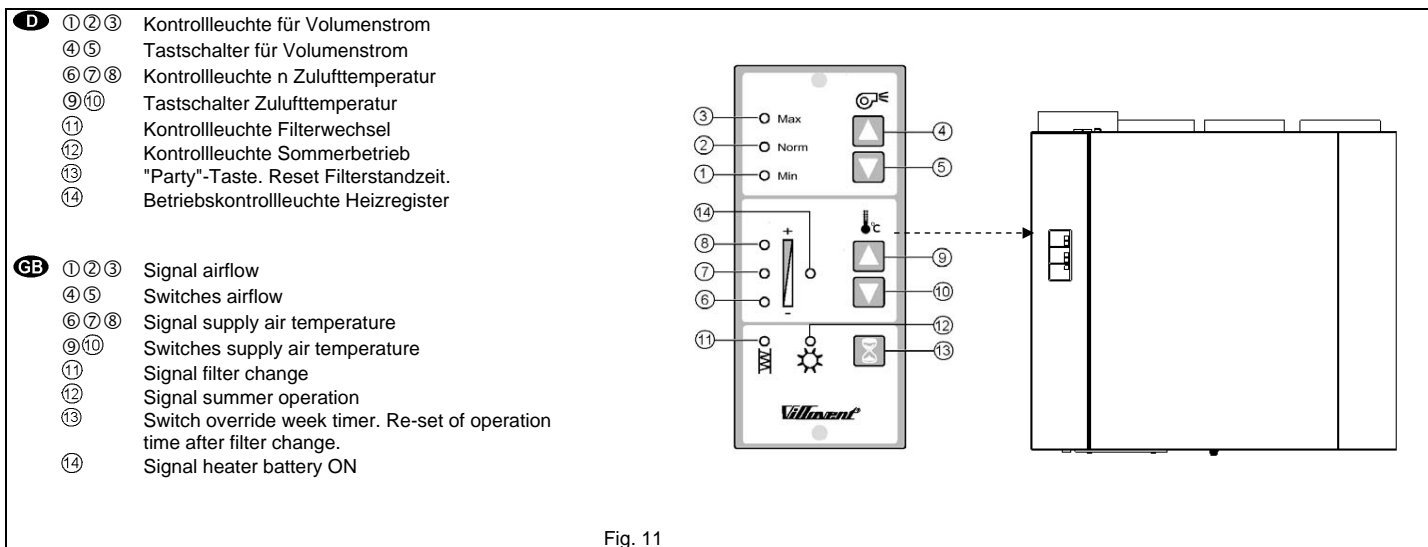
D ①②③ Kontrollleuchte für Volumenstrom
④⑤ Tastschalter für Volumenstrom
⑥⑦⑧ Kontrollleuchte n Zulufttemperatur
⑨⑩ Tastschalter Zulufttemperatur
⑪ Kontrollleuchte Filterwechsel
⑫ Kontrollleuchte Sommerbetrieb
⑬ "Party"-Taste. Reset Filterstandzeit.
⑭ Betriebskontrollleuchte Heizregister

GB ①②③ Signal airflow
④⑤ Switches airflow
⑥⑦⑧ Signal supply air temperature
⑨⑩ Switches supply air temperature
⑪ Signal filter change
⑫ Signal summer operation
⑬ Switch override week timer. Re-set of operation time after filter change.
⑭ Signal heater battery ON

③ Max
② Norm
① Min
④
⑤
⑭
+
-
°c
⑧
⑦
⑥
⑨
⑩
⑪
⑫
⑬
Villavent

Fig. 11